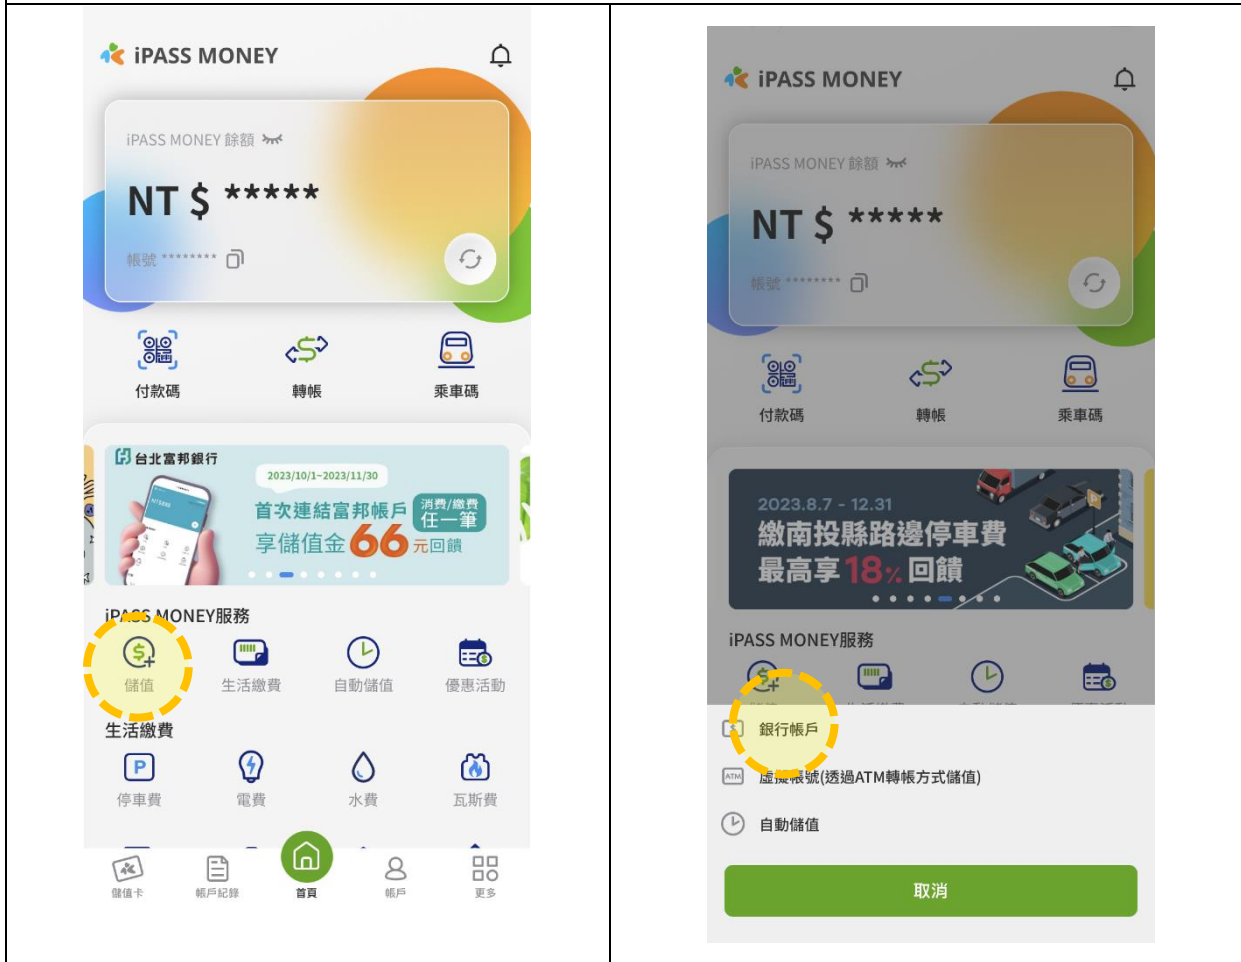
iPASS MONEY

iPASS MONEY 餘額

NT $ *****

帳號 ********

付款碼 轉帳 乘車碼

台北富邦銀行

2023/10/1-2023/11/30

首次連結富邦帳戶 消費/繳費 任一筆

享儲值金 66 元回饋

iPASS MONEY服務

儲值 生活繳費 自動儲值 優惠活動

生活繳費

停車費 電費 水費 瓦斯費

儲值卡 帳戶紀錄 首頁 帳戶 更多

iPASS MONEY

iPASS MONEY 餘額

NT $ *****

帳號 ********

付款碼 轉帳 乘車碼

2023.8.7 - 12.31

繳南投縣路邊停車費

最高享 18% 回饋

iPASS MONEY服務

銀行帳戶

虛擬帳號(透過ATM轉帳方式儲值)

自動儲值

取消